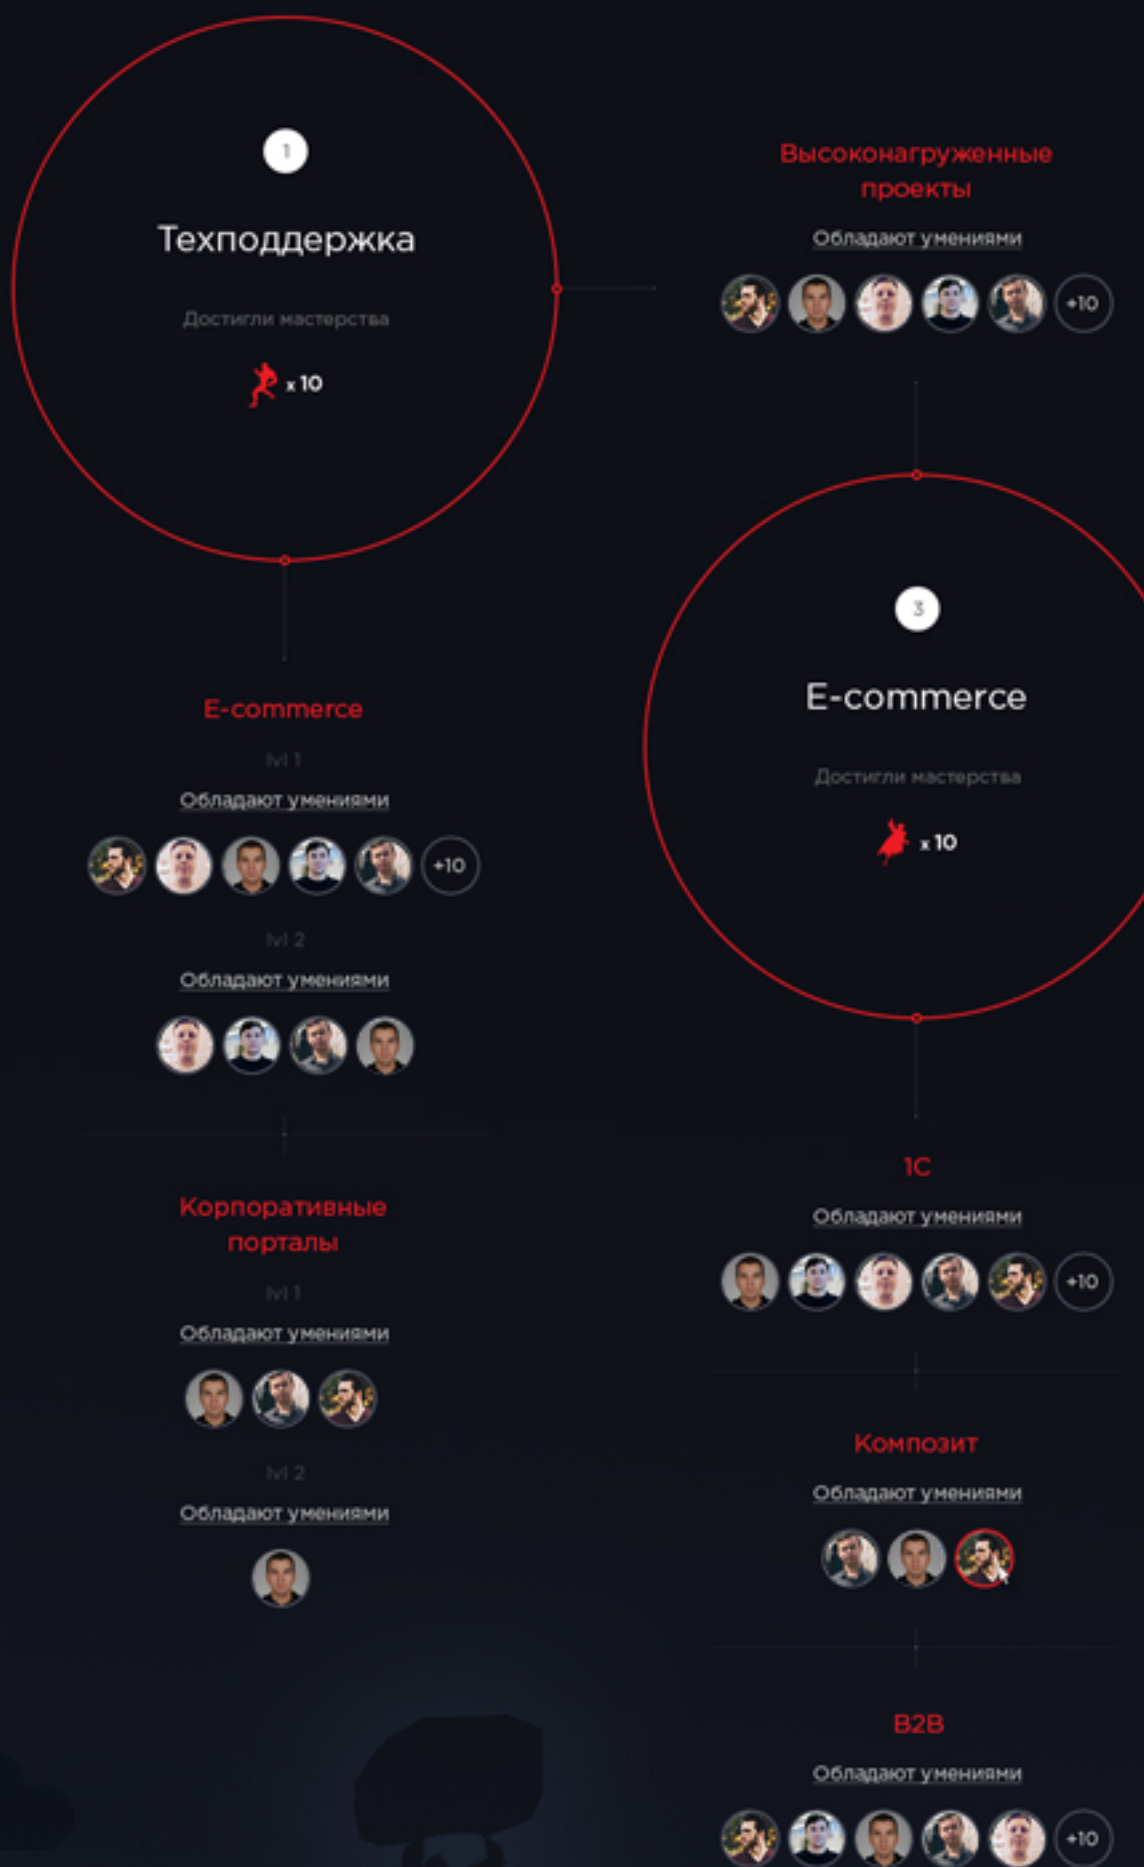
1

Техподдержка

Достигли мастерства

x 10

Высоконагруженные проекты

Обладают умениями

+10

E-commerce

lvl 1

Обладают умениями

+10

lvl 2

Обладают умениями

Корпоративные порталы

lvl 1

Обладают умениями

lvl 2

Обладают умениями

3

E-commerce

Достигли мастерства

x 10

1C

Обладают умениями

+10

Композит

Обладают умениями

B2B

Обладают умениями

+10